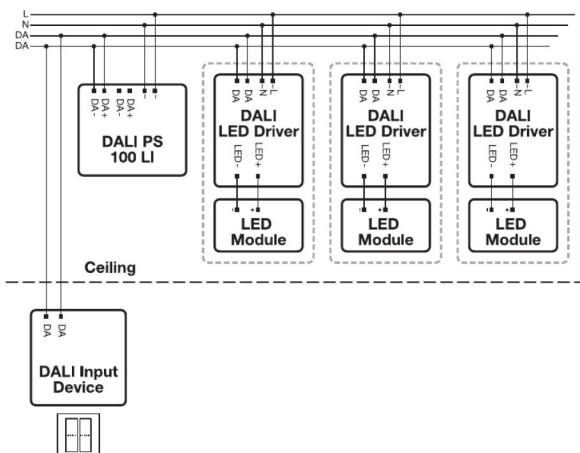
L
N
DA
DA

DA-
DA+
DA-
DA+
L
N

DALI PS
100 LI

DA
DA
N
L

DALI
LED Driver

LED-
LED+

-
+

LED
Module

DA
DA
N
L

DALI
LED Driver

LED-
LED+

-
+

LED
Module

DA
DA
N
L

DALI
LED Driver

LED-
LED+

-
+

LED
Module

Ceiling

DA
DA

DALI Input
Device